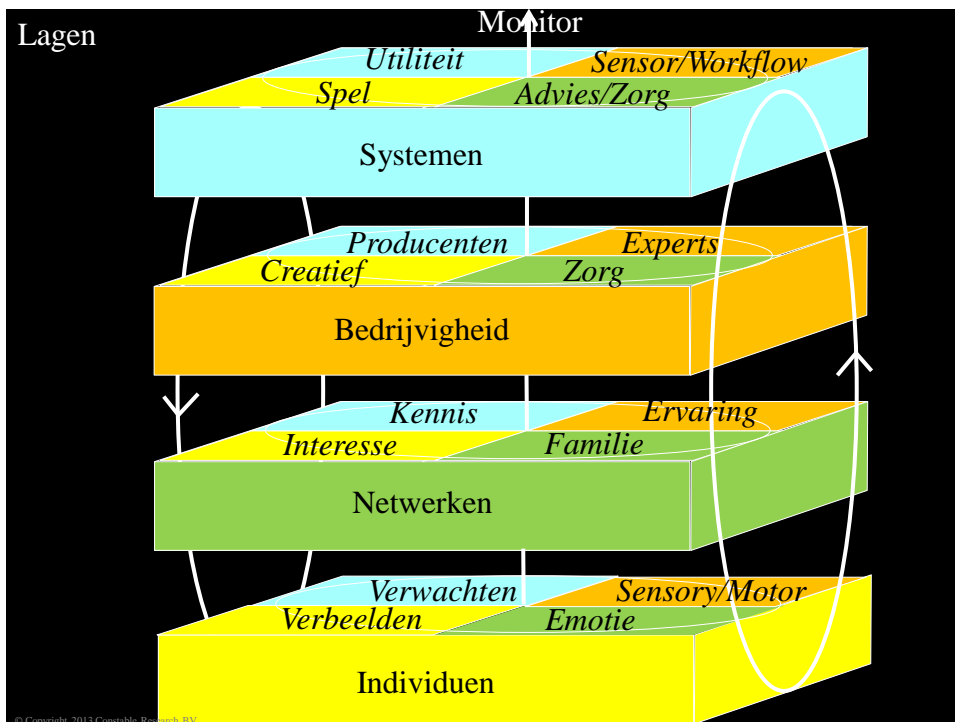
Lagen

Monitor

Utiliteit
Sensor/Workflow
Spel
Advies/Zorg
Systemen

Producenten
Experts
Creatief
Zorg
Bedrijvigheid

Kennis
Ervaring
Interesse
Familie
Netwerken

Verwachten
Sensory/Motor
Verbeelden
Emotie
Individuen

© Copyright 2013 Constable Research BV